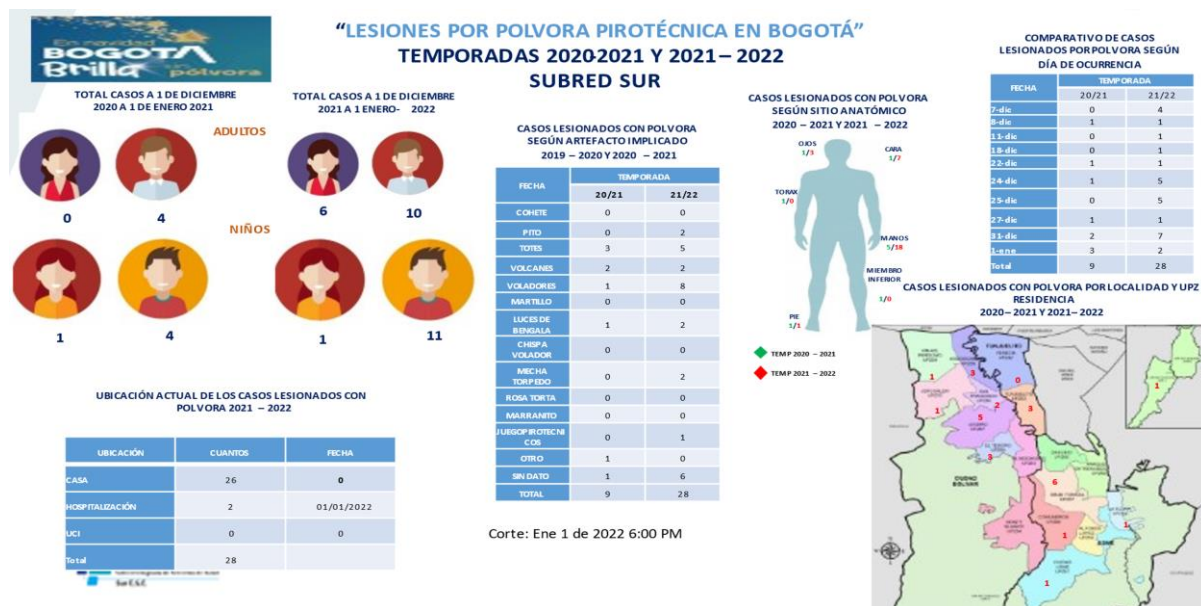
En navidad BOGOTÁ Brilla sin pólvora

"LESIONES POR POLVORA PIROTÉCNICA EN BOGOTÁ"
TEMPORADAS 2020-2021 Y 2021 – 2022
SUBRED SUR

TOTAL CASOS A 1 DE DICIEMBRE 2020 A 1 DE ENERO 2021

TOTAL CASOS A 1 DE DICIEMBRE 2021 A 1 ENERO- 2022

ADULTOS

0 4 6 10

NIÑOS

1 4 1 11

CASOS LESIONADOS CON POLVORA SEGÚN ARTEFACTO IMPLICADO 2019 – 2020 Y 2020 – 2021

| FECHA | TEMPORADA 20/21 | 21/22 |
|---|---|---|
| COHETE | 0 | 0 |
| PITO | 0 | 2 |
| TOTES | 3 | 5 |
| VOLCANES | 2 | 2 |
| VOLADORES | 1 | 8 |
| MARTILLO | 0 | 0 |
| LUCES DE BENGALA | 1 | 2 |
| CHISPA VOLADOR | 0 | 0 |
| MECHA TORPEDO | 0 | 2 |
| ROSA TORTA | 0 | 0 |
| MARRANITO | 0 | 0 |
| JUEGO PIROTECNICOS | 0 | 1 |
| OTRO | 1 | 0 |
| SIN DATO | 1 | 6 |
| TOTAL | 9 | 28 |

CASOS LESIONADOS CON POLVORA SEGÚN SITIO ANATÓMICO 2020 – 2021 Y 2021 – 2022

OJOS 1/5
CARA 1/7
TORAX 1/0
MANOS 5/18
MIEMBRO INFERIOR 1/0
PIE 1/1

TEMP 2020 – 2021
TEMP 2021 – 2022

COMPARATIVO DE CASOS LESIONADOS POR POLVORA SEGÚN DÍA DE OCURRENCIA

| FECHA | TEMPORADA 20/21 | 21/22 |
|---|---|---|
| 7-dic | 0 | 4 |
| 8-dic | 1 | 1 |
| 11-dic | 0 | 1 |
| 18-dic | 0 | 1 |
| 22-dic | 1 | 1 |
| 24-dic | 1 | 5 |
| 25-dic | 0 | 5 |
| 27-dic | 1 | 1 |
| 31-dic | 2 | 7 |
| 1-ene | 3 | 2 |
| Total | 9 | 28 |

CASOS LESIONADOS CON POLVORA POR LOCALIDAD Y UPZ RESIDENCIA 2020– 2021 Y 2021– 2022

1 3 0 1 2 3 5 3 6 1 1 1 1

UBICACIÓN ACTUAL DE LOS CASOS LESIONADOS CON POLVORA 2021 – 2022

| UBICACIÓN | CUANTOS | FECHA |
|---|---|---|
| CASA | 26 | 0 |
| HOSPITALIZACIÓN | 2 | 01/01/2022 |
| UCI | 0 | 0 |
| Total | 28 | |

Corte: Ene 1 de 2022 6:00 PM

Sur E.S.E